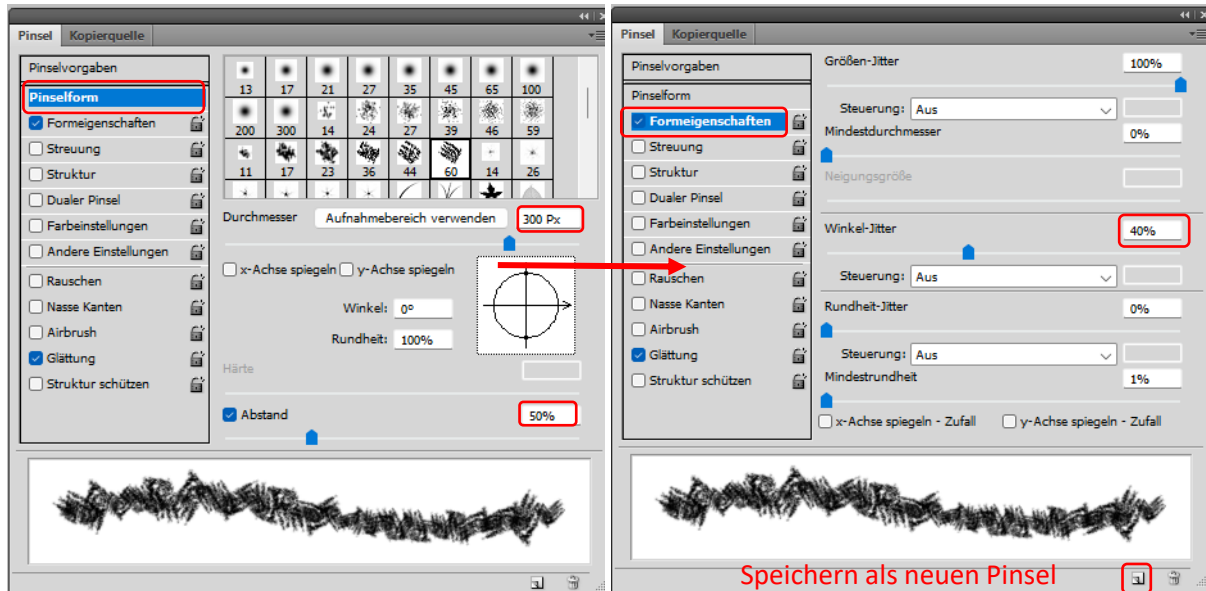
Pinsel | Kopierquelle

Pinselvorgaben
Pinselform
Formeigenschaften
Streuung
Struktur
Dualer Pinsel
Farbeinstellungen
Andere Einstellungen
Rauschen
Nasse Kanten
Airbrush
Glättung
Struktur schützen

13 17 21 27 35 45 65 100
200 300 14 24 27 39 46 59
11 17 23 36 44 60 14 26

Durchmesser | Aufnahmebereich verwenden | 300 Px

x-Achse spiegeln | y-Achse spiegeln

Winkel: 0°
Rundheit: 100%
Härte

Abstand | 50%

Pinsel | Kopierquelle

Pinselvorgaben
Pinselform
Formeigenschaften
Streuung
Struktur
Dualer Pinsel
Farbeinstellungen
Andere Einstellungen
Rauschen
Nasse Kanten
Airbrush
Glättung
Struktur schützen

Größen-Jitter | 100%
Steuerung: Aus
Mindestdurchmesser | 0%
Neigungsgröße
Winkel-Jitter | 40%
Steuerung: Aus
Rundheit-Jitter | 0%
Steuerung: Aus
Mindestrundheit | 1%
x-Achse spiegeln - Zufall | y-Achse spiegeln - Zufall

Speichern als neuen Pinsel